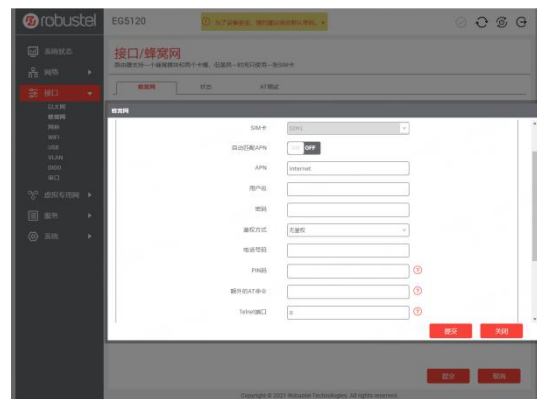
robustel
EG5120
为了设备安全，请您修改默认密码。×

系统状态
网络
接口
以太网
蜂窝网
WiFi
USB
VLAN
DIDO
串口
虚拟专用网
服务
系统

接口/蜂窝网
添加最多支持一个蜂窝模块和两个卡槽，但某些一时只可使用一张SIM卡

蜂窝网 状态 AT调试

蜂窝网

SIM卡 SIM1
自动匹配APN OFF
APN Internet
用户名
密码
鉴权方式 无鉴权
电话号码
PIN码
额外的AT命令
Telnet端口 0

提交 关闭

提交 取消

Copyright © 2021 Robustel Technologies. All rights reserved.